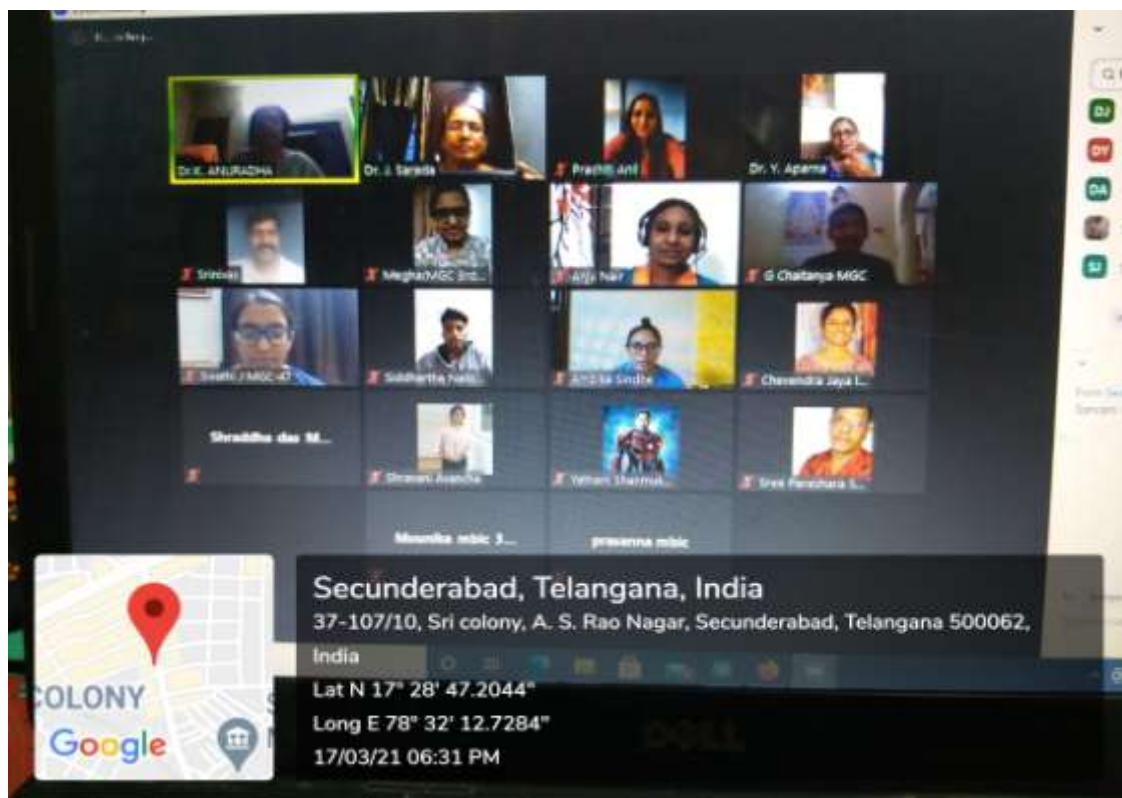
Dr.K. ANURADHA
Dr. J. Sarada
Prachi Ant
Dr. Y. Aparna
Srinivas
Megha MGC 3rd
Anju Nair
G Chaitanya MGC
Swathi J MGC
Siddhartha Nali
Ambika Sindhe
Chevendra Jaya L
Shraddha das M...
Shravani Avancha
Yathani Sharma
Sree Parashara S.
Mounika mbic 3...
prasanna mbic
DJ
DY
DA
SJ
COLONY
Google
Secunderabad, Telangana, India
37-107/10, Sri colony, A. S. Rao Nagar, Secunderabad, Telangana 500062, India
Lat N 17° 28' 47.2044"
Long E 78° 32' 12.7284"
17/03/21 06:31 PM
DELL